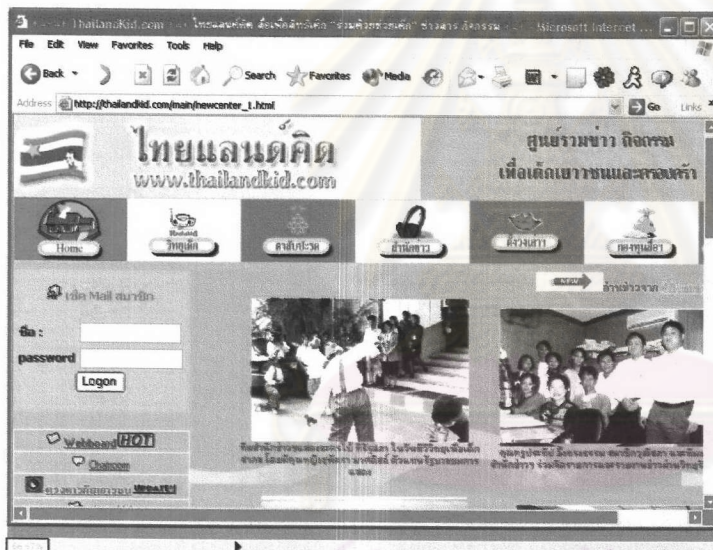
ThailandKid.com ไทยแลนด์คิด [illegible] Microsoft Internet ...

File Edit View Favorites Tools Help

Back Search Favorites Media

Address http://thailandkid.com/main/newcenter_t.html Go Links

ไทยแลนด์คิด
www.thailandkid.com

ศูนย์รวมข่าว กิจกรรม
เพื่อเด็กเยาวชนและครอบครัว

Home วิทยุเด็ก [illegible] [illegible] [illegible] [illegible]

เช็ค Mail สมาชิก

ชื่อ :
password
Logon

Webboard HOT
Chatroom
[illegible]

NEW อ่านข่าวจาก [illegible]

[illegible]

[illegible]